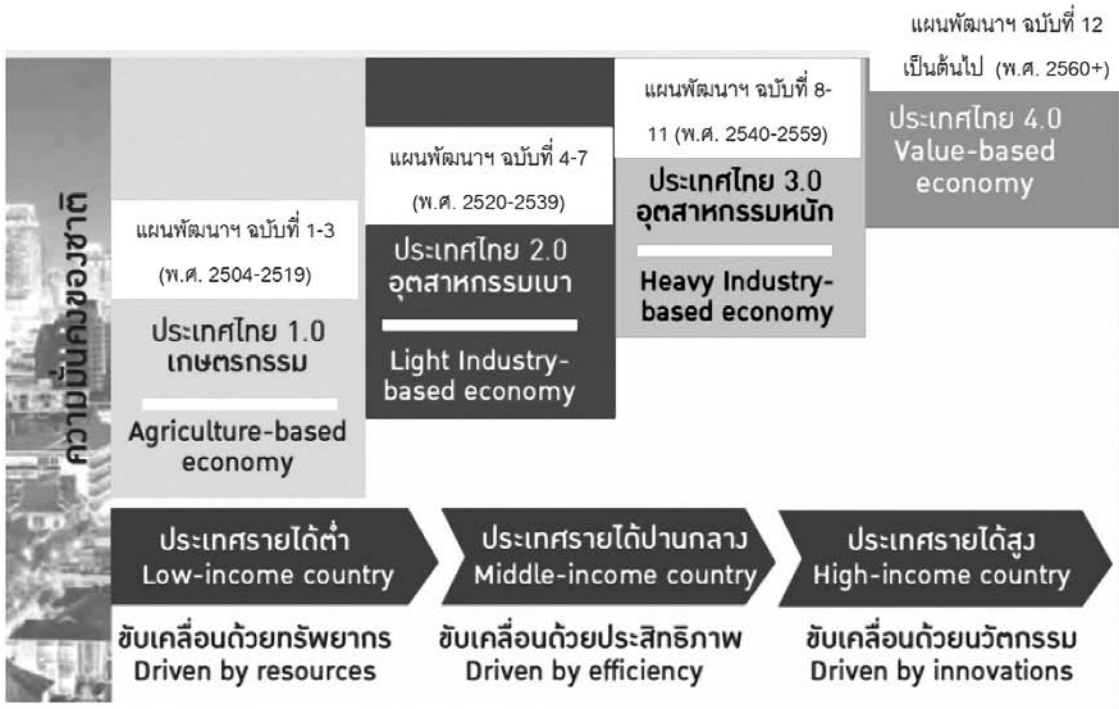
ความมั่นคงของชาติ

แผนพัฒนาฯ ฉบับที่ 1-3 (พ.ศ. 2504-2519)

ประเทศไทย 1.0 เกษตรกรรม

Agriculture-based economy

แผนพัฒนาฯ ฉบับที่ 4-7 (พ.ศ. 2520-2539)

ประเทศไทย 2.0 อุตสาหกรรมเบา

Light Industry-based economy

แผนพัฒนาฯ ฉบับที่ 8-11 (พ.ศ. 2540-2559)

ประเทศไทย 3.0 อุตสาหกรรมหนัก

Heavy Industry-based economy

แผนพัฒนาฯ ฉบับที่ 12 เป็นต้นไป (พ.ศ. 2560+)

ประเทศไทย 4.0 Value-based economy

ประเทศรายได้ต่ำ Low-income country

ประเทศรายได้ปานกลาง Middle-income country

ประเทศรายได้สูง High-income country

ขับเคลื่อนด้วยทรัพยากร Driven by resources

ขับเคลื่อนด้วยประสิทธิภาพ Driven by efficiency

ขับเคลื่อนด้วยนวัตกรรม Driven by innovations